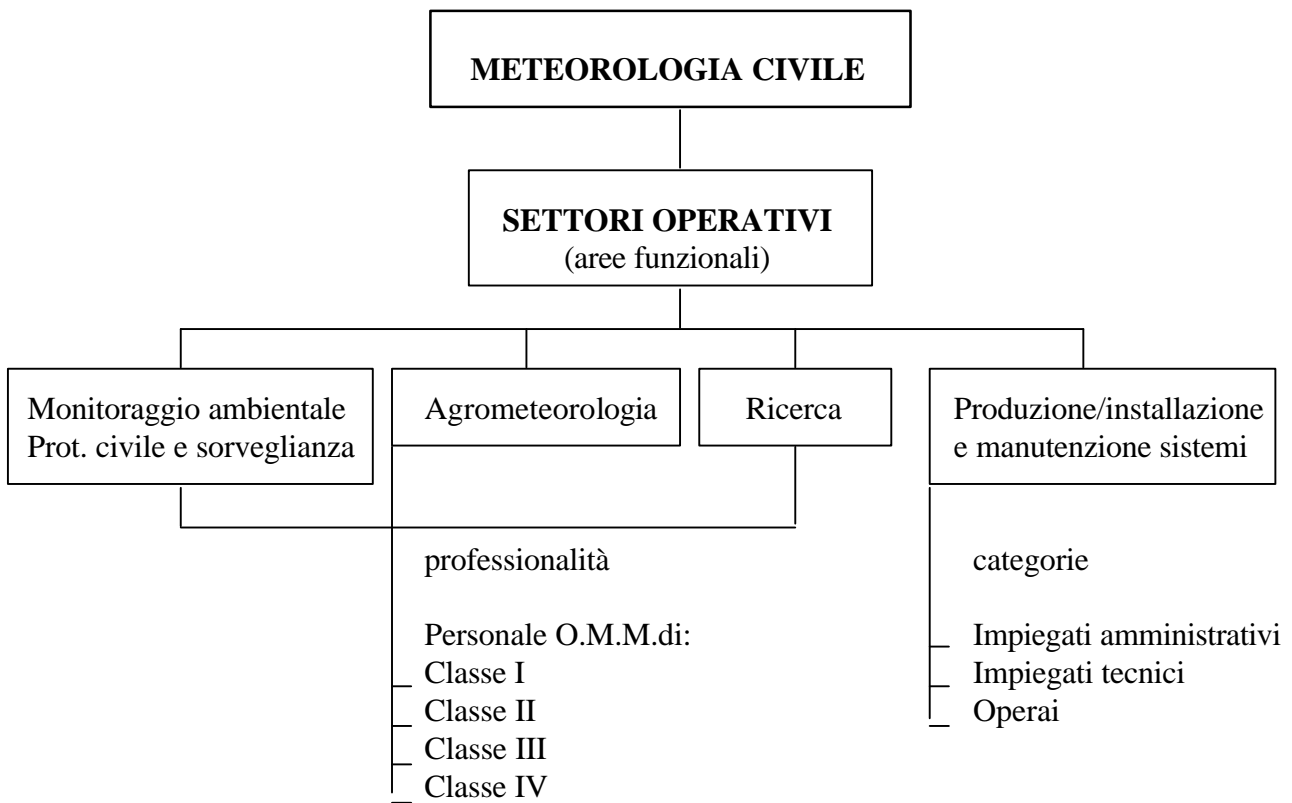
METEOROLOGIA CIVILE

SETTORI OPERATIVI
(aree funzionali)

Monitoraggio ambientale
Prot. civile e sorveglianza

Agrometeorologia

Ricerca

Produzione/installazione
e manutenzione sistemi

professionalità

Personale O.M.M.di:
Classe I
Classe II
Classe III
Classe IV

categorie

Impiegati amministrativi
Impiegati tecnici
Operai